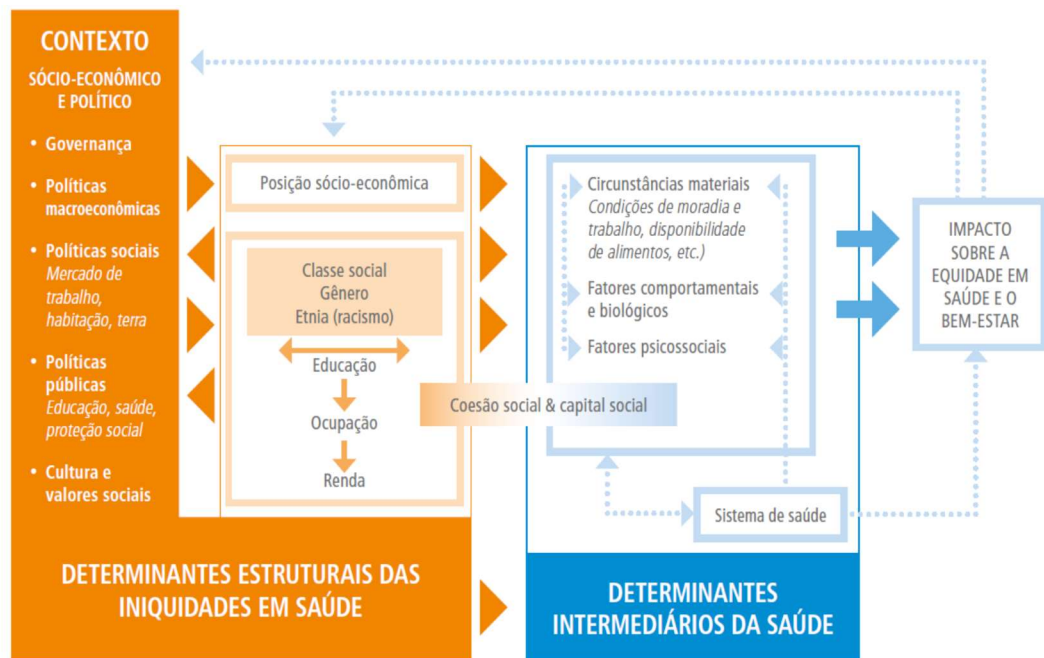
CONTEXTO
SÓCIO-ECONÔMICO E POLÍTICO

• Governança
• Políticas macroeconômicas
• Políticas sociais
Mercado de trabalho, habitação, terra
• Políticas públicas
Educação, saúde, proteção social
• Cultura e valores sociais

Posição sócio-econômica

Classe social
Gênero
Etnia (racismo)

Educação

Ocupação

Renda

Coesão social & capital social

Circunstâncias materiais
Condições de moradia e trabalho, disponibilidade de alimentos, etc.)

Fatores comportamentais e biológicos

Fatores psicossociais

Sistema de saúde

IMPACTO SOBRE A EQUIDADE EM SAÚDE E O BEM-ESTAR

DETERMINANTES ESTRUTURAIS DAS INIQUIDADES EM SAÚDE

DETERMINANTES INTERMEDIÁRIOS DA SAÚDE